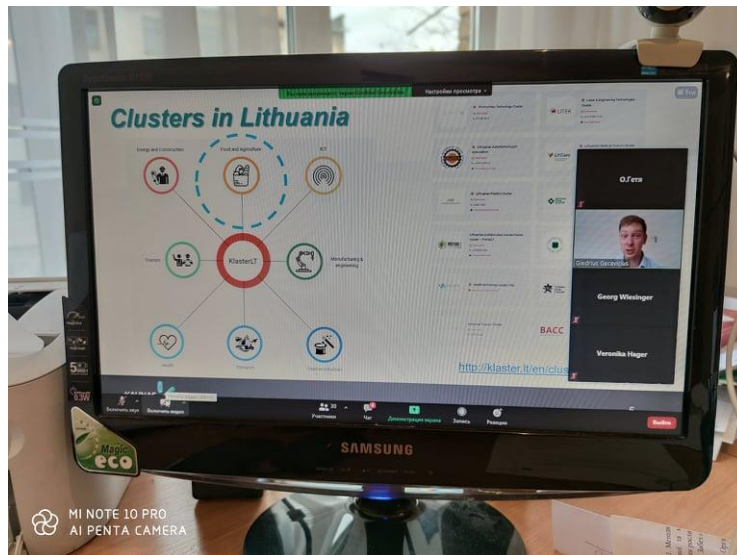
Clusters in Lithuania

Energy and Construction

Food and Agriculture

ICT

Tourism

KlasterLT

Manufacturing & engineering

Health

Transport

UTEK

BACC

http://klaster.lt/en/clus

O.Гега

Gedrius Gecevicius

Georg Wiesinger

Veronika Hager

Настройки просмотра

Участники

Чат

Демонстрация экрана

Запись

Реакции

Выйти

SAMSUNG

Magic eco

MI NOTE 10 PRO
AI PENTA CAMERA